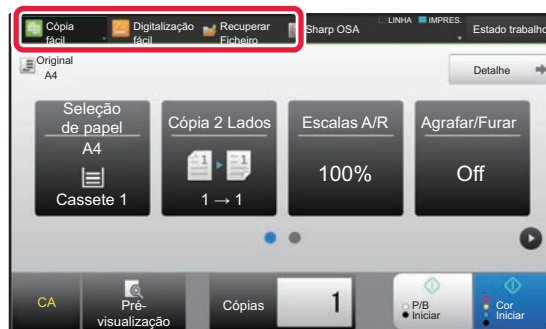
Cópia fácil
Digitalização fácil
Recuperar Ficheiro
Sharp OSA
LINHA
IMPRES.
Estado trabalho

Original
A4

Detalhe

Seleção de papel
A4
Cassete 1

Cópia 2 Lados
1 → 1

Escalas A/R
100%

Agrafar/Furar
Off

CA
Pré-visualização
Cópias
1
P/B Iniciar
Cor Iniciar